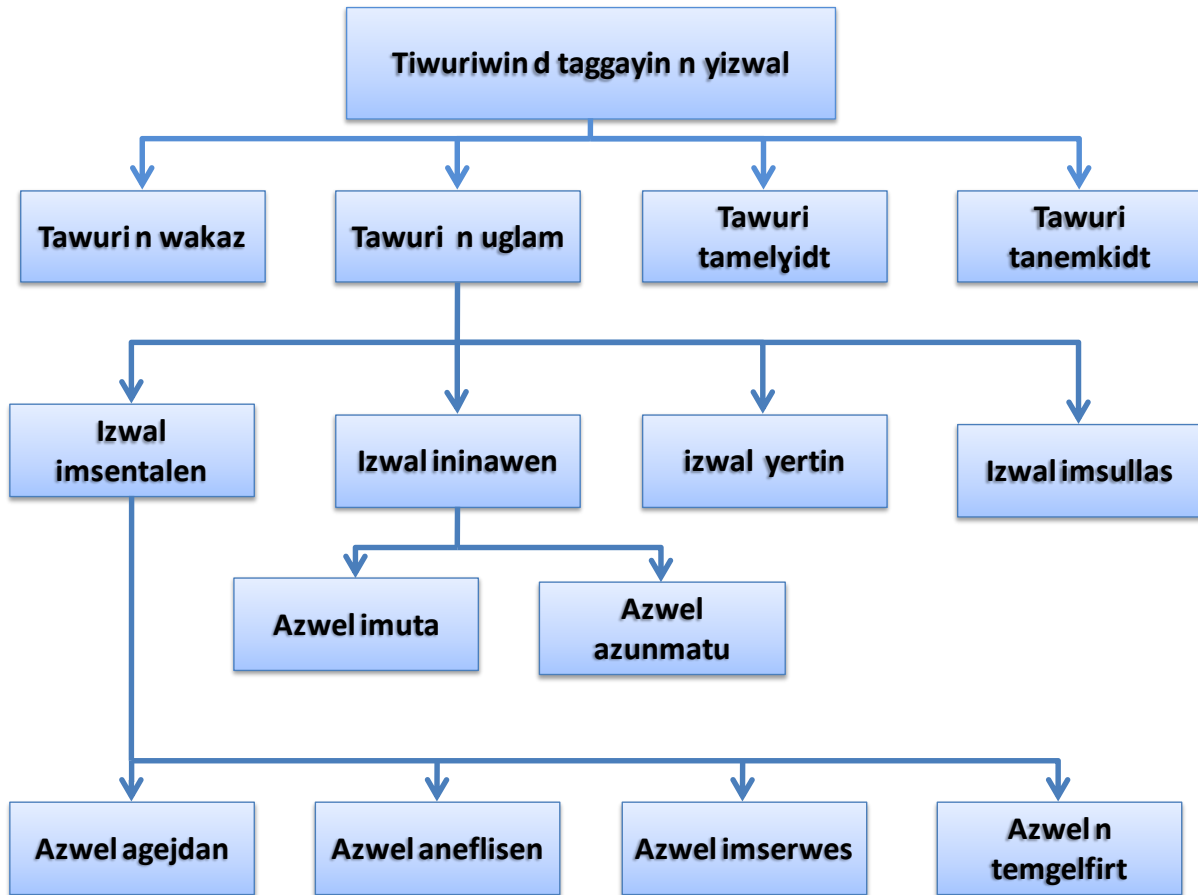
Tiwuriwin d taggayin n yizwal

Tawuri n wakaz

Tawuri n uglam

Tawuri tamelyidt

Tawuri tanemkidt

Izwal imsentalen

Izwal ininawen

izwal yertin

Izwal imsullas

Azwel imuta

Azwel azunmatu

Azwel agejdan

Azwel aneflisen

Azwel imserwes

Azwel n temgelfirt